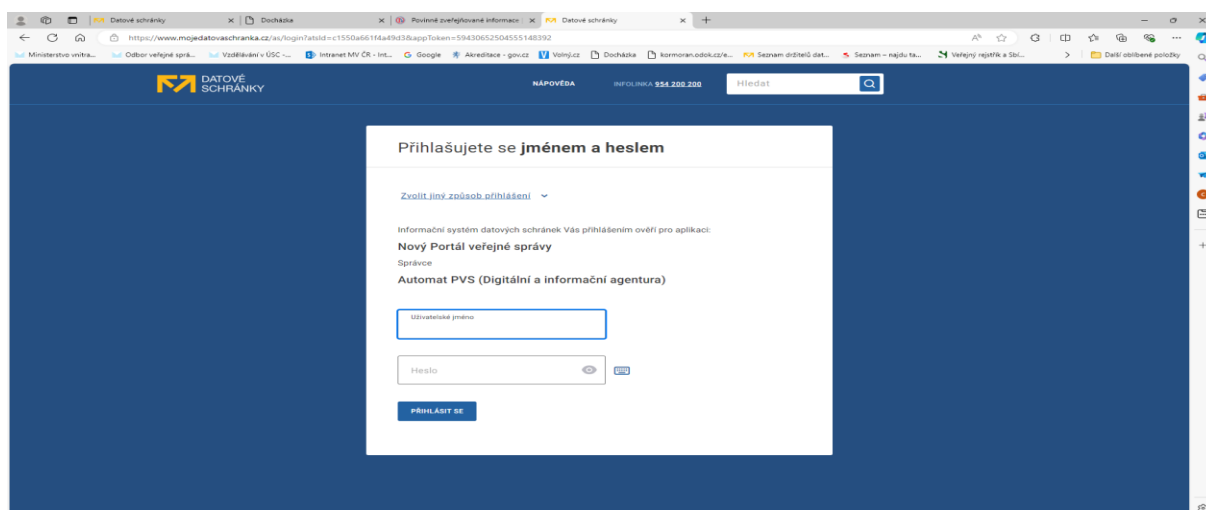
Datové schránky | Docházka | Povinně zveřejňované informace | Datové schránky

https://www.mojedatovaschranka.cz/as/login?atsId=c1550a661f4a49d3&appToken=59430652504555148392

Ministerstvo vnitra... | Odbor veřejné sprá... | Vzdělávání v ÚSC -... | Intranet MV ČR - Int... | Google | Akreditace - gov.cz | Volný.cz | Docházka | kormoran.odok.cz/e... | Seznam držitelů dat... | Seznam – najdu ta... | Veřejný rejstřík a Sbí... | Další oblíbené položky

DATOVÉ SCHRÁNKY

NÁPOVĚDA

INFOLINKA 954 200 200

Hledat

Přihlašujete se **jménem a heslem**

Zvolit jiný způsob přihlášení

Informační systém datových schránek Vás přihlášením ověří pro aplikaci:

Nový Portál veřejné správy

Správce

Automat PVS (Digitální a informační agentura)

Uživatelské jméno

Heslo

PŘIHLÁSIT SE